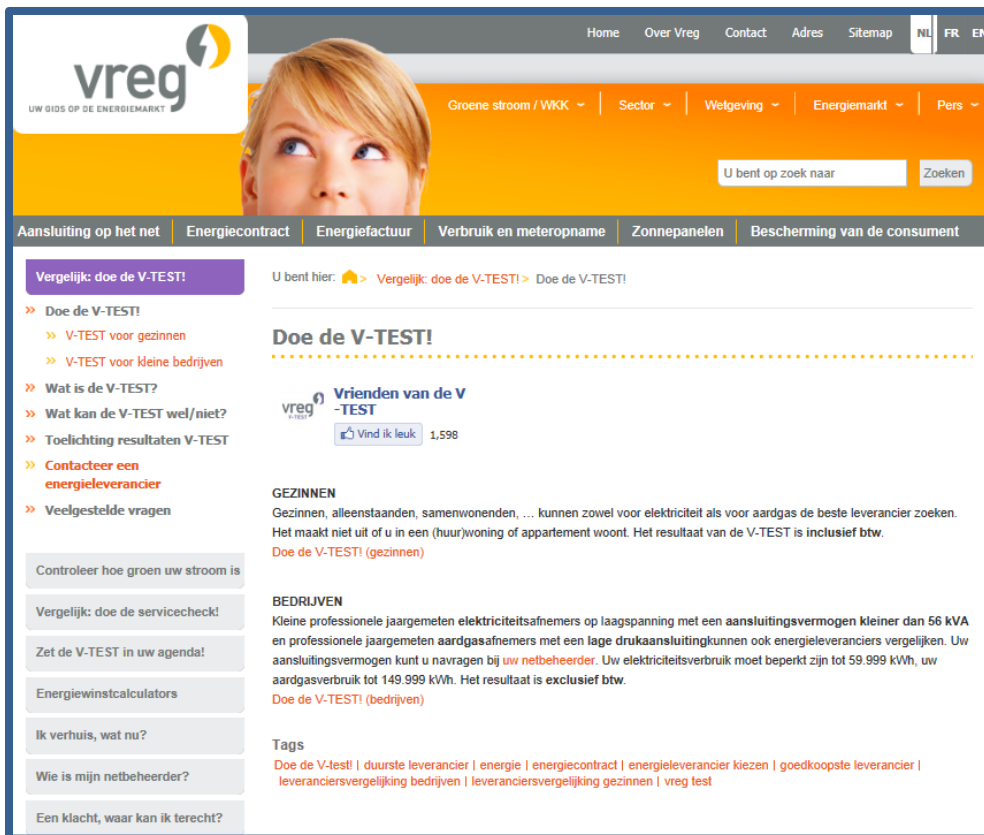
vreg
UW GIDS OP DE ENERGIEMARKT

Home Over Vreg Contact Adres Sitemap NL FR EN

Groene stroom / WKK Sector Wetgeving Energiemarkt Pers

U bent op zoek naar Zoeken

Aansluiting op het net Energiecontract Energiefactuur Verbruik en meteropname Zonnepanelen Bescherming van de consument

Vergelijk: doe de V-TEST!

» Doe de V-TEST!
» V-TEST voor gezinnen
» V-TEST voor kleine bedrijven
» Wat is de V-TEST?
» Wat kan de V-TEST wel/niet?
» Toelichting resultaten V-TEST
» Contacteer een energieleverancier
» Veelgestelde vragen

Controleer hoe groen uw stroom is

Vergelijk: doe de servicecheck!

Zet de V-TEST in uw agenda!

Energiewinstcalculators

Ik verhuis, wat nu?

Wie is mijn netbeheerder?

Een klacht, waar kan ik terecht?

U bent hier: > Vergelijk: doe de V-TEST! > Doe de V-TEST!

Doe de V-TEST!

vreg V-TEST
Vrienden van de V -TEST
Vind ik leuk 1,598

GEZINNEN
Gezinnen, alleenstaanden, samenwonenden, … kunnen zowel voor elektriciteit als voor aardgas de beste leverancier zoeken. Het maakt niet uit of u in een (huur)woning of appartement woont. Het resultaat van de V-TEST is inclusief btw.
Doe de V-TEST! (gezinnen)

BEDRIJVEN
Kleine professionele jaargemeten elektriciteitsafnemers op laagspanning met een aansluitingsvermogen kleiner dan 56 kVA en professionele jaargemeten aardgasafnemers met een lage drukaansluitingkunnen ook energieleveranciers vergelijken. Uw aansluitingsvermogen kunt u navragen bij uw netbeheerder. Uw elektriciteitsverbruik moet beperkt zijn tot 59.999 kWh, uw aardgasverbruik tot 149.999 kWh. Het resultaat is exclusief btw.
Doe de V-TEST! (bedrijven)

Tags
Doe de V-test! | duurste leverancier | energie | energiecontract | energieleverancier kiezen | goedkoopste leverancier | leveranciersvergelijking bedrijven | leveranciersvergelijking gezinnen | vreg test